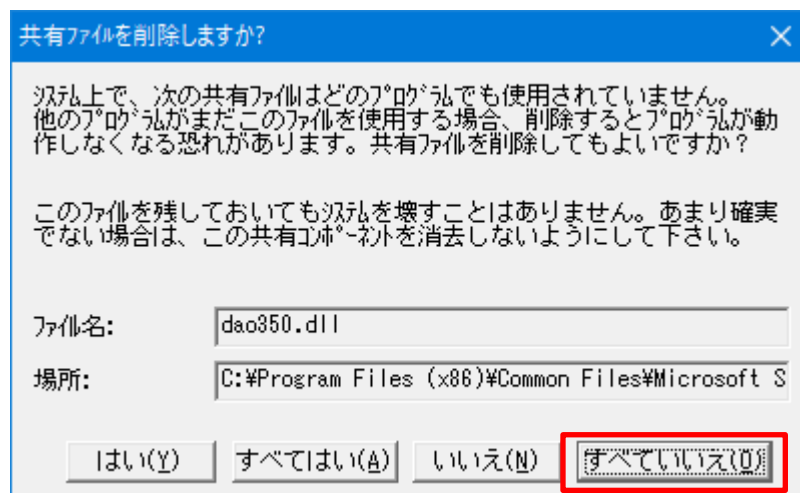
共有ﾌｧｲﾙを削除しますか?

ｼｽﾃﾑ上で、次の共有ﾌｧｲﾙはどのﾌﾟﾛｸﾞﾗﾑでも使用されていません。他のﾌﾟﾛｸﾞﾗﾑがまだこのﾌｧｲﾙを使用する場合、削除するとﾌﾟﾛｸﾞﾗﾑが動作しなくなる恐れがあります。共有ﾌｧｲﾙを削除してもよいですか？

このﾌｧｲﾙを残しておいてもｼｽﾃﾑを壊すことはありません。あまり確実でない場合は、この共有ｺﾝﾎﾟｰﾈﾝﾄを消去しないようにして下さい。

ﾌｧｲﾙ名: dao350.dll

場所: C:¥Program Files (x86)¥Common Files¥Microsoft S

はい(Y) すべてはい(A) いいえ(N) すべていいえ(O)